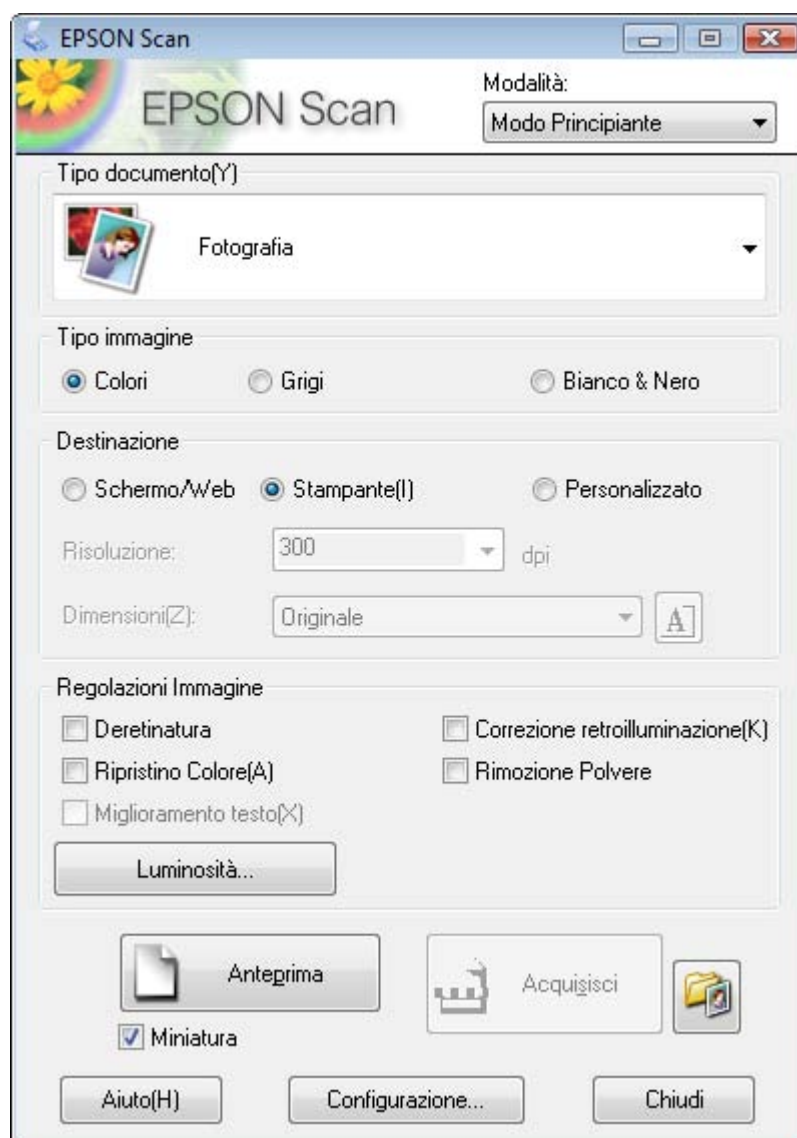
EPSON Scan

EPSON Scan

Modalità:

Modo Principiante

Tipo documento(Y)

Fotografia

Tipo immagine

Colori

Grigi

Bianco & Nero

Destinazione

Schermo/Web

Stampante(I)

Personalizzato

Risoluzione:

300

dpi

Dimensioni(Z):

Originale

Regolazioni Immagine

Deretinatura

Correzione retroilluminazione(K)

Ripristino Colore(A)

Rimozione Polvere

Miglioramento testo(X)

Luminosità...

Anteprima

Acquisisci

Miniatura

Aiuto(H)

Configurazione...

Chiudi